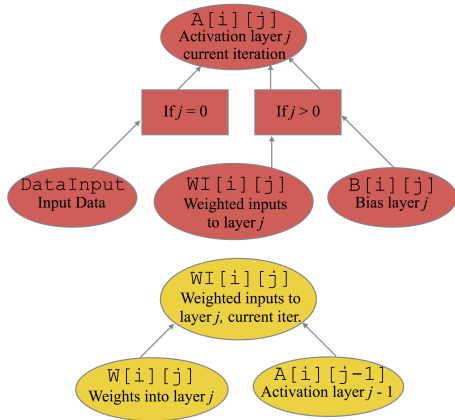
A[i][j]
Activation layer $j$
current iteration

If $j = 0$

If $j > 0$

DataInput
Input Data

WI[i][j]
Weighted inputs to layer $j$

B[i][j]
Bias layer $j$

WI[i][j]
Weighted inputs to layer $j$, current iter.

W[i][j]
Weights into layer $j$

A[i][j-1]
Activation layer $j$ - 1